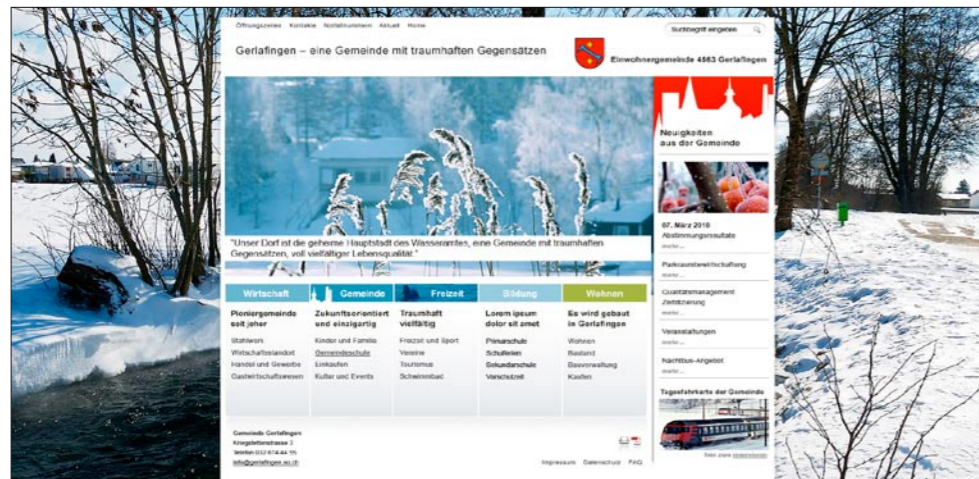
Öffnungszeiten Kontakte Notfallnummern Aktuell Home

Suchbegriff eingeben

Gerlafingen – eine Gemeinde mit traumhaften Gegensätzen

Einwohnergemeinde 4563 Gerlafingen

Neuigkeiten aus der Gemeinde

07. März 2010
Abstimmungsresultate
mehr

Parkraumbewirtschaftung
mehr

Qualitätsmanagement Zertifizierung
mehr

Veranstaltungen
mehr

Nachtbus-Angebot
mehr

Tageskarte der Gemeinde

"Unser Dorf ist die geheime Hauptstadt des Wasseramtes, eine Gemeinde mit traumhaften Gegensätzen, voll vielfältiger Lebensqualität."

| Wirtschaft | Gemeinde | Freizeit | Bildung | Wohnen |
|---|---|---|---|---|
| Pioniergemeinde seit jeher | Zukunftsorientiert und einzigartig | Traumhaft vielfältig | Lorem ipsum dolor sit amet | Es wird gebaut in Gerlafingen |
| Stahlwerk | Kinder und Familie | Freizeit und Sport | Primarschule | Wohnen |
| Wirtschaftsstandort | Gemeindeschule | Vereine | Schulferien | Bauland |
| Handel und Gewerbe | Einkaufen | Tourismus | Sekundarschule | Bauverwaltung |
| Gastwirtschaftswesen | Kultur und Events | Schwimmbad | Vorschulzeit | Karten |

Gemeinde Gerlafingen
Kriegstettenstrasse 3
Telefon 032 674 44 55
info@gerlafingen.so.ch

Impressum Datenschutz FAQ